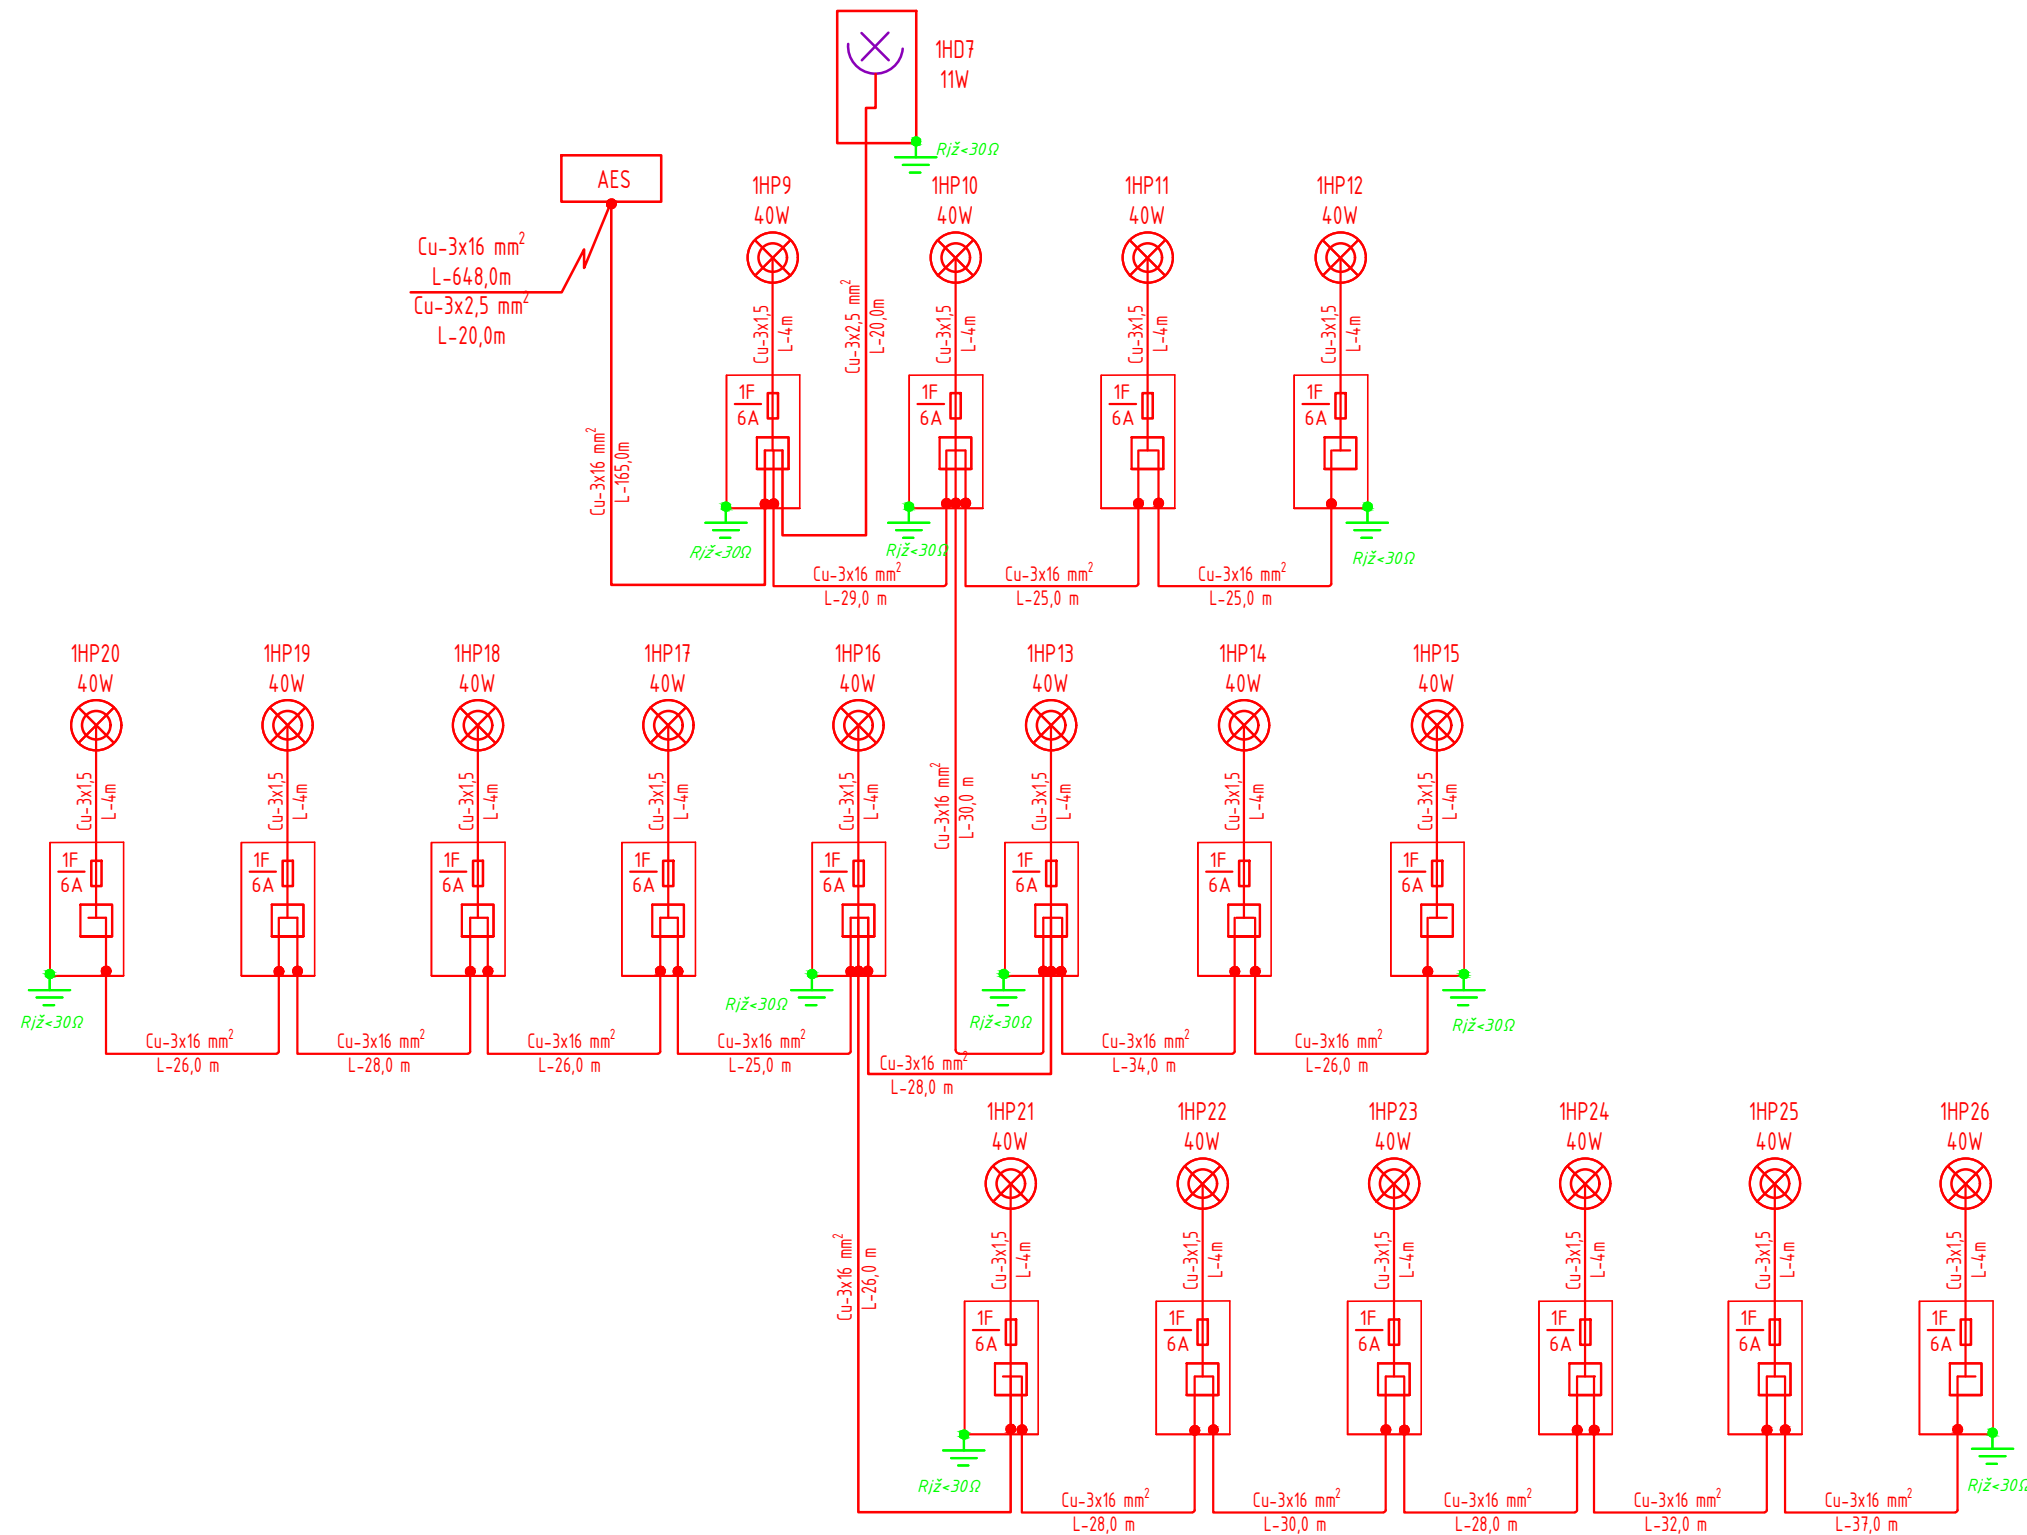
1HD7
11W
Rjž<30Ω

AES

Cu-3x16 mm$^2$
L-648,0m
Cu-3x2,5 mm$^2$
L-20,0m

1HP9
40W
Cu-3x1,5
L-4m
1F
6A

Cu-3x2,5 mm$^2$
L-20,0m

1HP10
40W
Cu-3x1,5
L-4m
1F
6A

1HP11
40W
Cu-3x1,5
L-4m
1F
6A

1HP12
40W
Cu-3x1,5
L-4m
1F
6A

Cu-3x16 mm$^2$
L-165,0m

Rjž<30Ω
Rjž<30Ω
Rjž<30Ω

Cu-3x16 mm$^2$
L-29,0 m
Cu-3x16 mm$^2$
L-25,0 m
Cu-3x16 mm$^2$
L-25,0 m

1HP20
40W
Cu-3x1,5
L-4m
1F
6A

1HP19
40W
Cu-3x1,5
L-4m
1F
6A

1HP18
40W
Cu-3x1,5
L-4m
1F
6A

1HP17
40W
Cu-3x1,5
L-4m
1F
6A

1HP16
40W
Cu-3x1,5
L-4m
1F
6A

Cu-3x16 mm$^2$
L-30,0 m

1HP13
40W
Cu-3x1,5
L-4m
1F
6A

1HP14
40W
Cu-3x1,5
L-4m
1F
6A

1HP15
40W
Cu-3x1,5
L-4m
1F
6A

Rjž<30Ω
Rjž<30Ω
Rjž<30Ω
Rjž<30Ω

Cu-3x16 mm$^2$
L-26,0 m
Cu-3x16 mm$^2$
L-28,0 m
Cu-3x16 mm$^2$
L-26,0 m
Cu-3x16 mm$^2$
L-25,0 m
Cu-3x16 mm$^2$
L-28,0 m
Cu-3x16 mm$^2$
L-34,0 m
Cu-3x16 mm$^2$
L-26,0 m

1HP21
40W
Cu-3x1,5
L-4m
1F
6A

1HP22
40W
Cu-3x1,5
L-4m
1F
6A

1HP23
40W
Cu-3x1,5
L-4m
1F
6A

1HP24
40W
Cu-3x1,5
L-4m
1F
6A

1HP25
40W
Cu-3x1,5
L-4m
1F
6A

1HP26
40W
Cu-3x1,5
L-4m
1F
6A

Cu-3x16 mm$^2$
L-26,0 m

Rjž<30Ω
Rjž<30Ω

Cu-3x16 mm$^2$
L-28,0 m
Cu-3x16 mm$^2$
L-30,0 m
Cu-3x16 mm$^2$
L-28,0 m
Cu-3x16 mm$^2$
L-32,0 m
Cu-3x16 mm$^2$
L-37,0 m